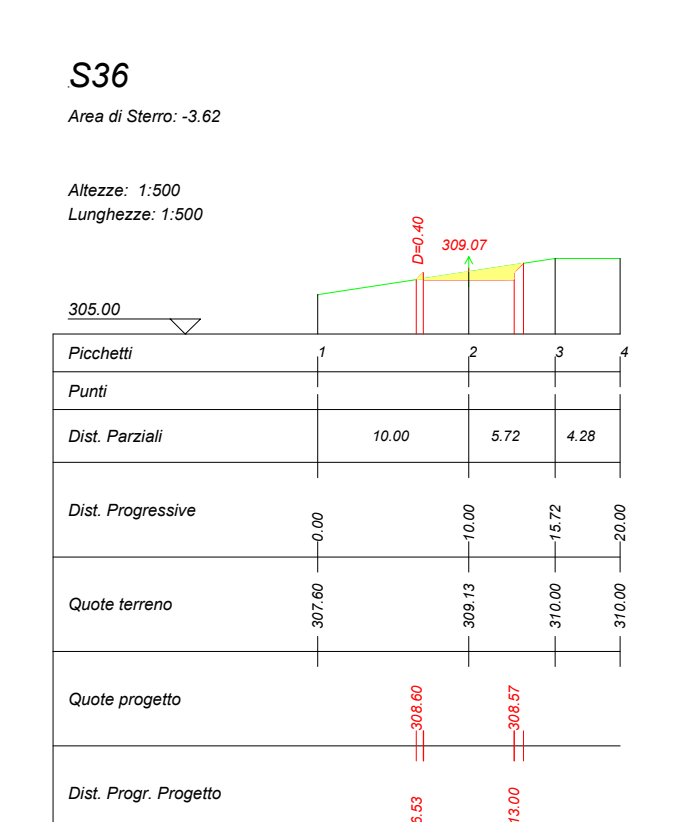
S36
Area di Sterro: -3.62

Altezze: 1:500
Lunghezze: 1:500

D=0.40
309.07

305.00

| Picchetti | 1 | | 2 | 3 | 4 |
|---|---|---|---|---|---|
| Punti | | | | | |
| Dist. Parziali | 10.00 | | 5.72 | 4.28 | |
| Dist. Progressive | 0.00 | | 10.00 | 15.72 | 20.00 |
| Quote terreno | 307.60 | | 309.13 | 310.00 | 310.00 |
| Quote progetto | 308.60 | 308.57 | | | |
| Dist. Progr. Progetto | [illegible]6.53 | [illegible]13.00 | | | |